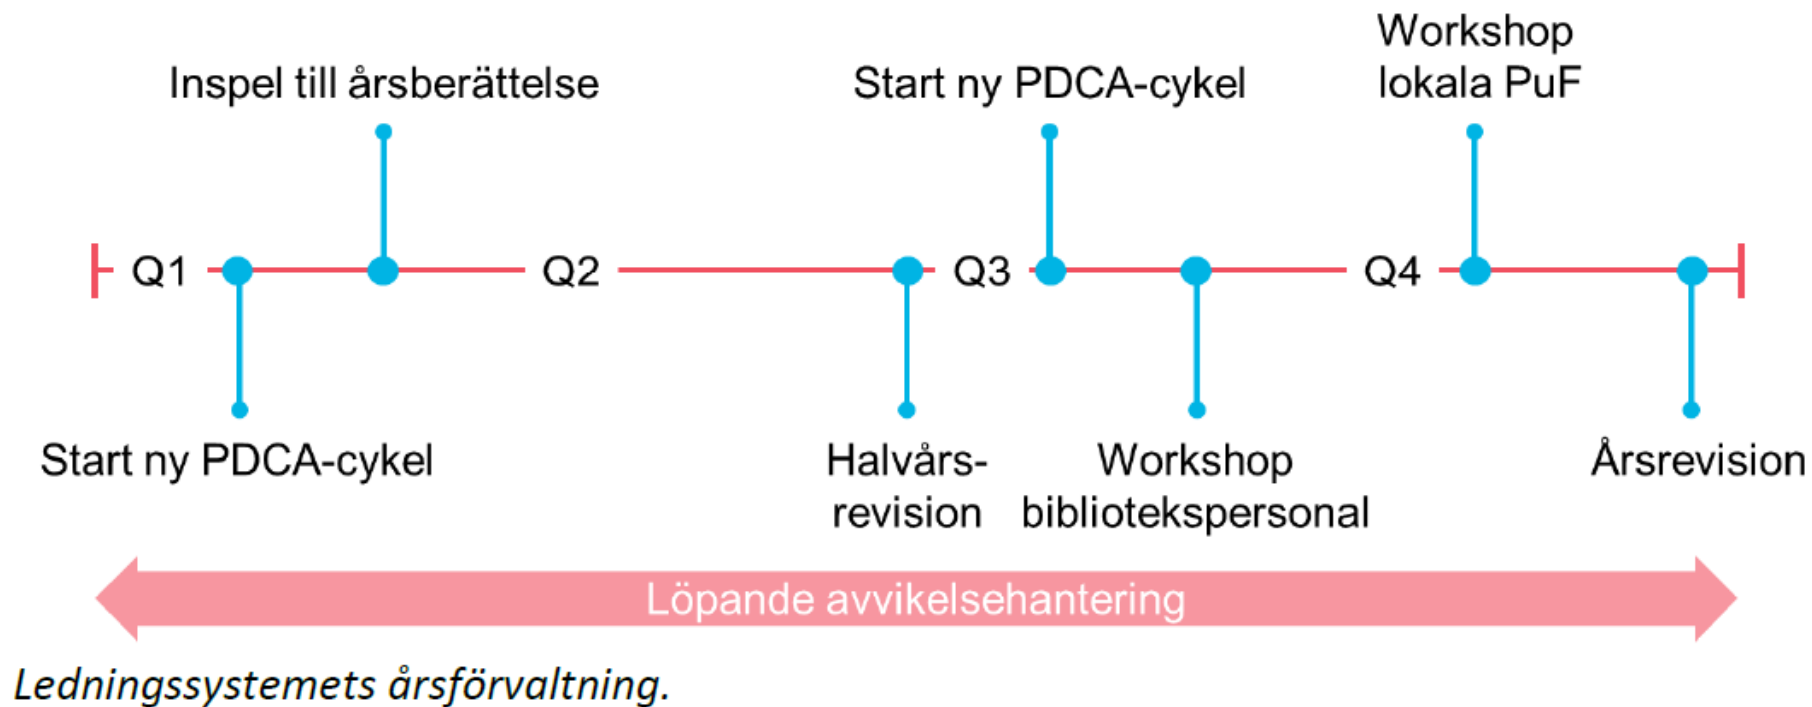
Workshop lokala PuF

Inspel till årsberättelse

Start ny PDCA-cykel

Q1

Q2

Q3

Q4

Start ny PDCA-cykel

Halvårsrevision

Workshop bibliotekspersonal

Årsrevision

Löpande avvikelsehantering

Ledningssystemets årsförvaltning.